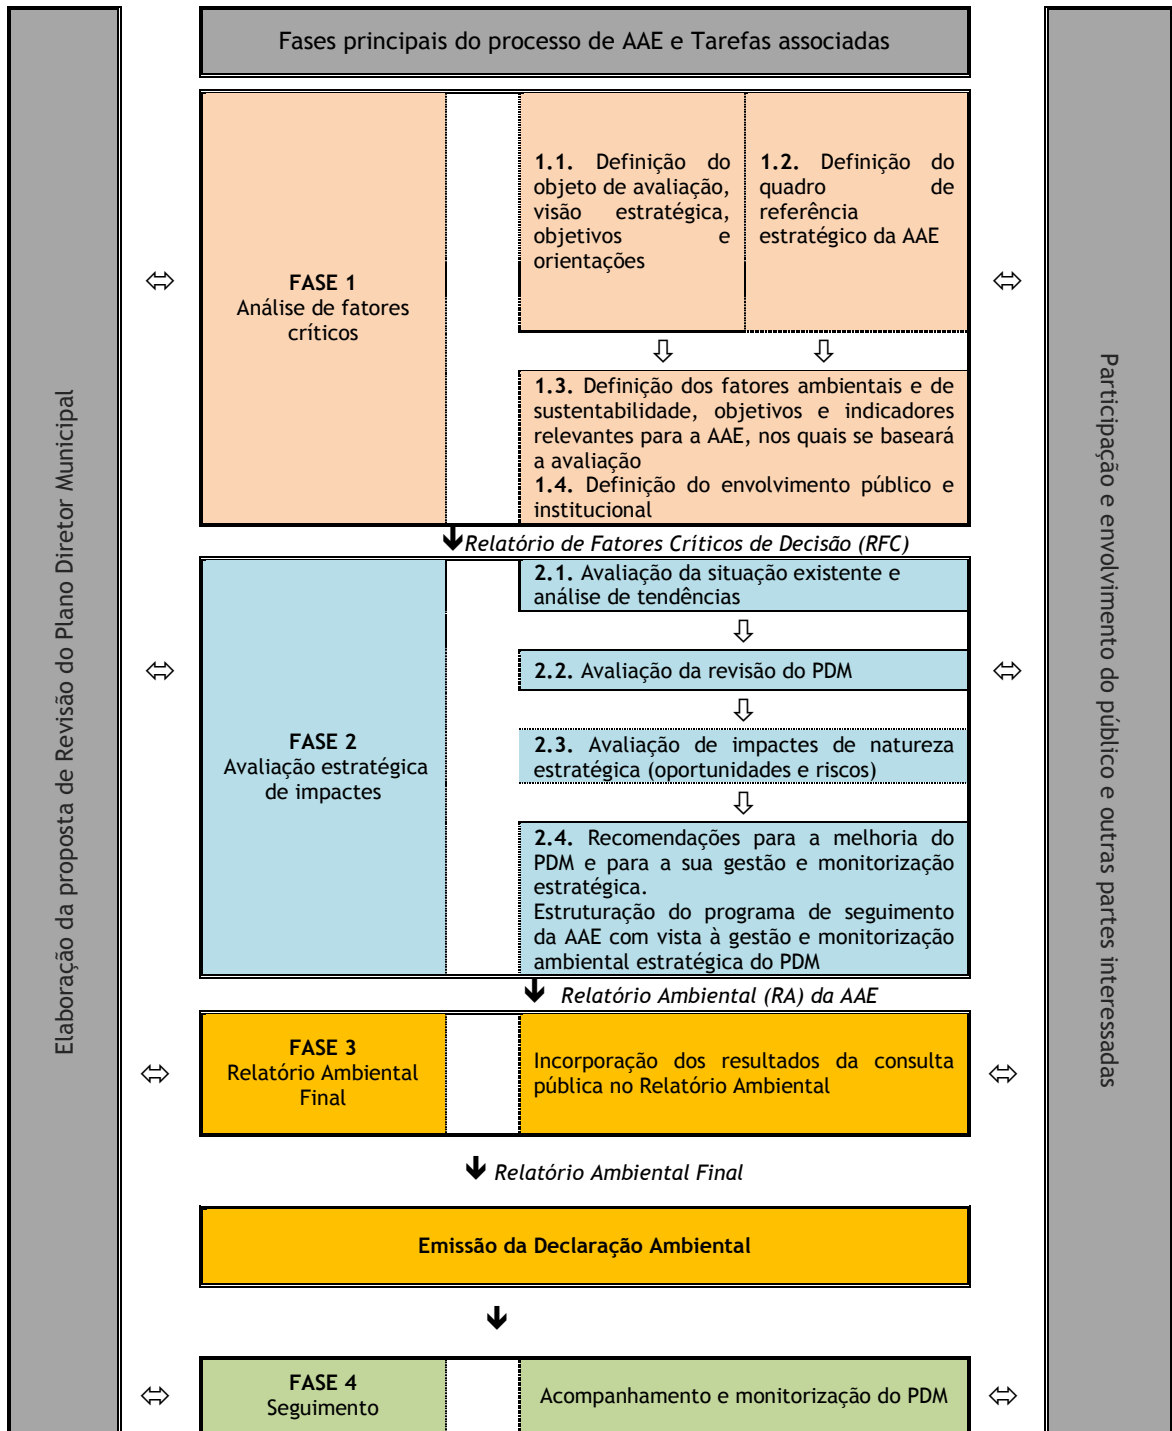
Elaboração da proposta de Revisão do Plano Diretor Municipal

Fases principais do processo de AAE e Tarefas associadas

FASE 1
Análise de fatores críticos

1.1. Definição do objeto de avaliação, visão estratégica, objetivos e orientações

1.2. Definição do quadro de referência estratégico da AAE

1.3. Definição dos fatores ambientais e de sustentabilidade, objetivos e indicadores relevantes para a AAE, nos quais se baseará a avaliação
1.4. Definição do envolvimento público e institucional

Relatório de Fatores Críticos de Decisão (RFC)

FASE 2
Avaliação estratégica de impactes

2.1. Avaliação da situação existente e análise de tendências

2.2. Avaliação da revisão do PDM

2.3. Avaliação de impactes de natureza estratégica (oportunidades e riscos)

2.4. Recomendações para a melhoria do PDM e para a sua gestão e monitorização estratégica.
Estruturação do programa de seguimento da AAE com vista à gestão e monitorização ambiental estratégica do PDM

Relatório Ambiental (RA) da AAE

FASE 3
Relatório Ambiental Final

Incorporação dos resultados da consulta pública no Relatório Ambiental

Relatório Ambiental Final

Emissão da Declaração Ambiental

FASE 4
Seguimento

Acompanhamento e monitorização do PDM

Participação e envolvimento do público e outras partes interessadas